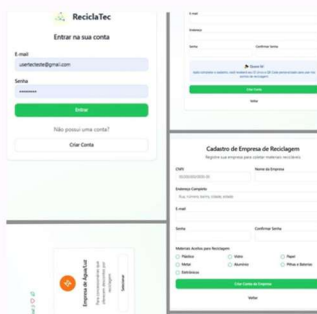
ReciclaTec

Entrar na sua conta

E-mail

usertecteste@gmail.com

Senha

••••••••

Entrar

Não possui uma conta?

Criar Conta

E-mail

Endereço

Senha

Confirmar Senha

Criar Conta

Voltar

Cadastro de Empresa de Reciclagem

Registre sua empresa para coletar materiais recicláveis

CNPJ

Nome da Empresa

Endereço Completo

E-mail

Senha

Confirmar Senha

Materiais Aceitos para Reciclagem

Plástico

Vidro

Papel

Metal

Alumínio

Pilhas e Baterias

Eletrônicos

Criar Conta de Empresa

Voltar

Empresa de Água/Gel